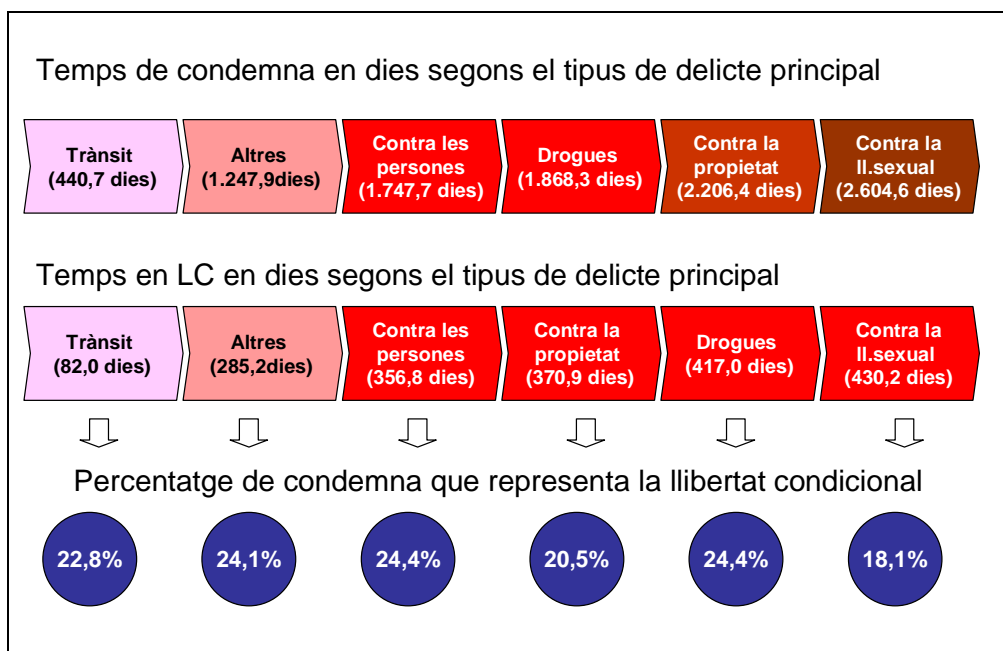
Temps de condemna en dies segons el tipus de delicte principal

Trànsit (440,7 dies)

Altres (1.247,9dies)

Contra les persones (1.747,7 dies)

Drogues (1.868,3 dies)

Contra la propietat (2.206,4 dies)

Contra la ll.sexual (2.604,6 dies)

Temps en LC en dies segons el tipus de delicte principal

Trànsit (82,0 dies)

Altres (285,2dies)

Contra les persones (356,8 dies)

Contra la propietat (370,9 dies)

Drogues (417,0 dies)

Contra la ll.sexual (430,2 dies)

Percentatge de condemna que representa la llibertat condicional

22,8%

24,1%

24,4%

20,5%

24,4%

18,1%